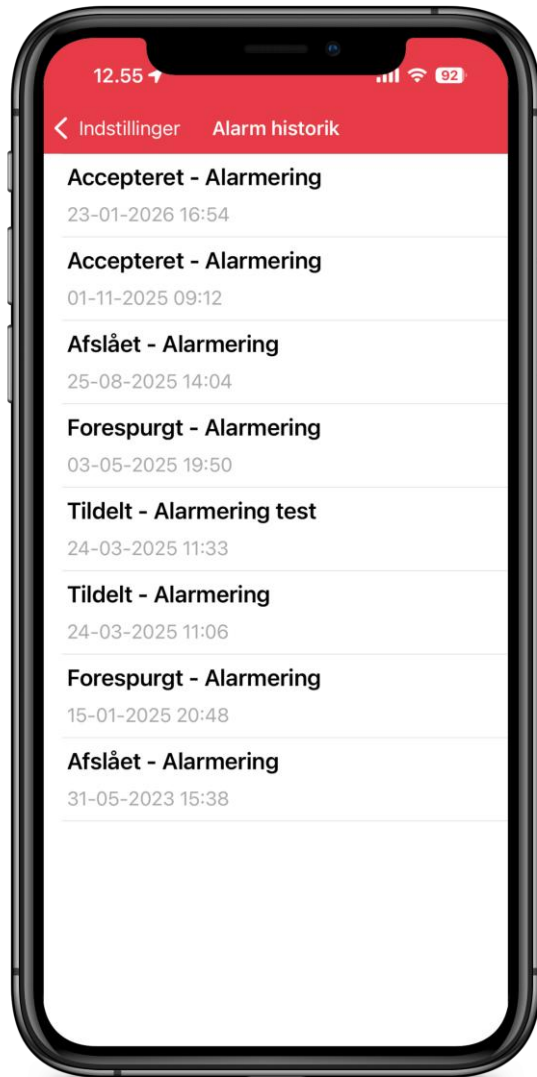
12.55

92

< Indstillinger Alarm historik

Accepteret - Alarmering
23-01-2026 16:54

Accepteret - Alarmering
01-11-2025 09:12

Afslået - Alarmering
25-08-2025 14:04

Forespurgt - Alarmering
03-05-2025 19:50

Tildelt - Alarmering test
24-03-2025 11:33

Tildelt - Alarmering
24-03-2025 11:06

Forespurgt - Alarmering
15-01-2025 20:48

Afslået - Alarmering
31-05-2023 15:38